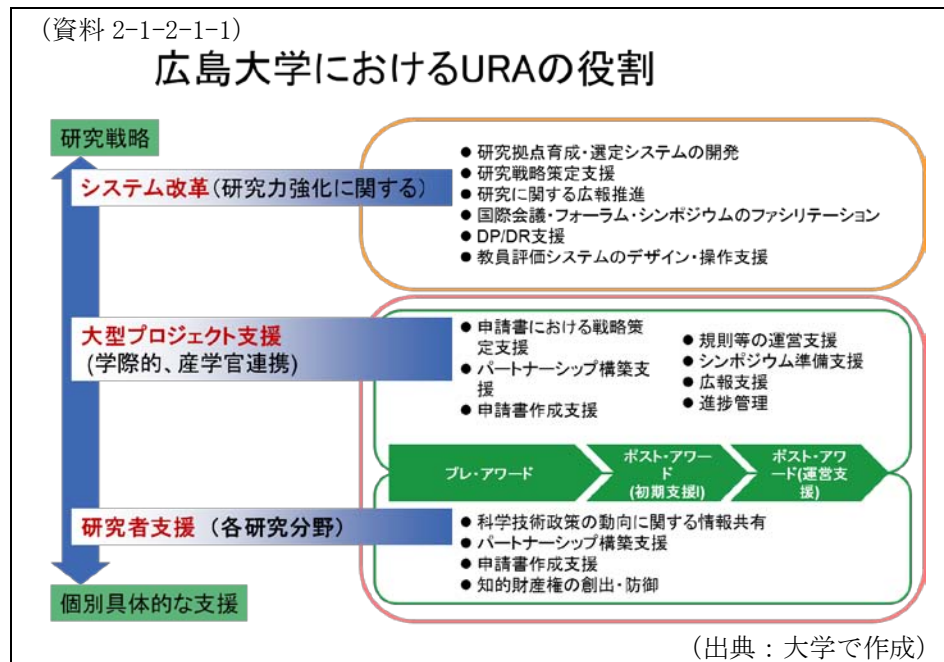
（資料 2-1-2-1-1）

広島大学におけるURAの役割

研究戦略

システム改革（研究力強化に関する）

● 研究拠点育成・選定システムの開発
● 研究戦略策定支援
● 研究に関する広報推進
● 国際会議・フォーラム・シンポジウムのファシリテーション
● DP/DR支援
● 教員評価システムのデザイン・操作支援

大型プロジェクト支援
（学際的、産学官連携）

● 申請書における戦略策定支援
● パートナーシップ構築支援
● 申請書作成支援

● 規則等の運営支援
● シンポジウム準備支援
● 広報支援
● 進捗管理

プレ・アワード

ポスト・アワード（初期支援）

ポスト・アワード（運営支援）

研究者支援（各研究分野）

● 科学技術政策の動向に関する情報共有
● パートナーシップ構築支援
● 申請書作成支援
● 知的財産権の創出・防御

個別具体的な支援

（出典：大学で作成）